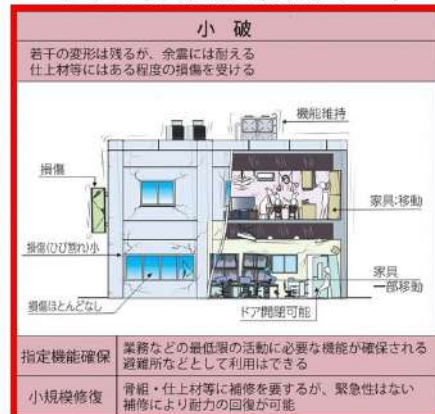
小 破

若干の変形は残るが、余震には耐える
仕上材等にはある程度の損傷を受ける

機能維持

損傷

家具:移動

損傷(ひび割れ)小

家具
一部移動

損傷ほとんどなし

ドア開閉可能

| 指定機能確保 | 業務などの最低限の活動に必要な機能が確保される 避難所などとして利用はできる |
|---|---|
| 小規模修復 | 骨組・仕上材等に補修を要するが、緊急性はない 補修により耐力の回復が可能 |